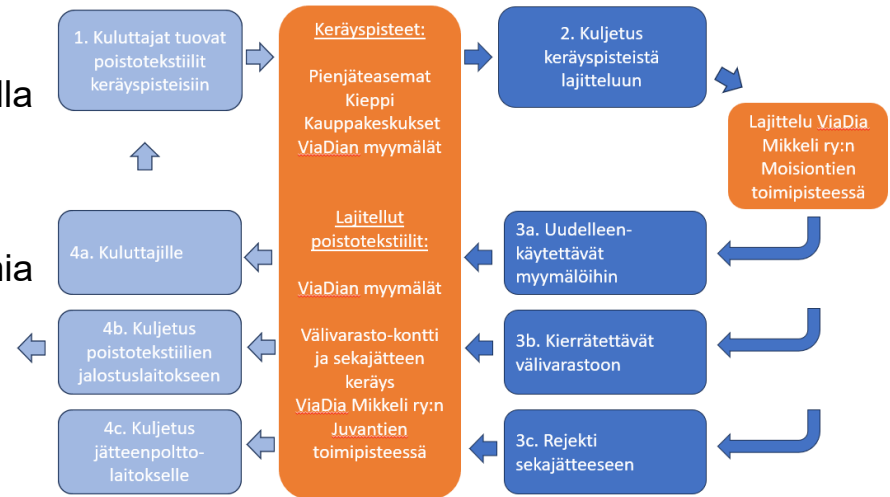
lla

nia

1. Kuluttajat tuovat poistotekstiilit keräyspisteisiin

Keräyspisteet:

Pienjäteasemat
Kieppi
Kauppakeskukset
ViaDian myymälät

2. Kuljetus keräyspisteistä lajitteluun

Lajittelu ViaDia Mikkeli ry:n Moisiontien toimipisteessä

Lajitellut poistotekstiilit:

ViaDian myymälät

Välivarasto-kontti ja sekajätteen keräys
ViaDia Mikkeli ry:n Juvantien toimipisteessä

4a. Kuluttajille

3a. Uudelleenkäytettävät myymälöihin

4b. Kuljetus poistotekstiilien jalostuslaitokseen

3b. Kierrätettävät välivarastoon

4c. Kuljetus jätteenpolttolaitokselle

3c. Rejekti sekajätteeseen